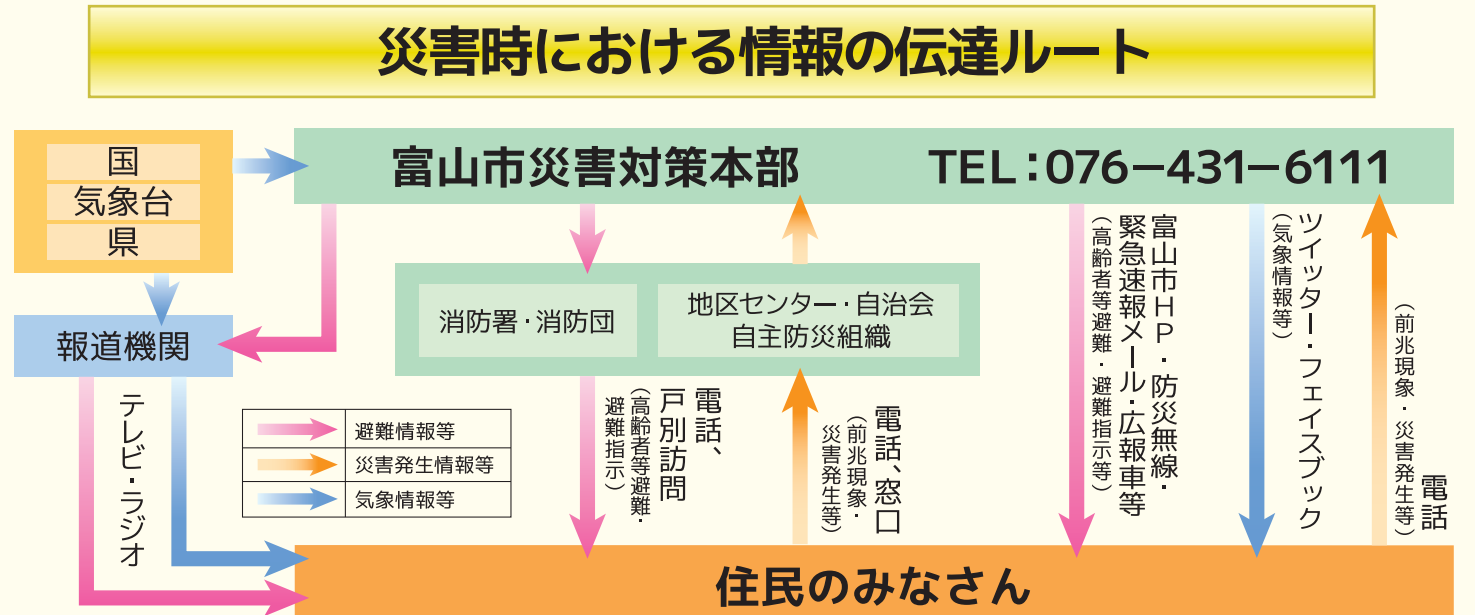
災害時における情報の伝達ルート

国
気象台
県

富山市災害対策本部　TEL：076−431−6111

報道機関

消防署・消防団

地区センター・自治会
自主防災組織

避難情報等
災害発生情報等
気象情報等

テレビ・ラジオ

電話、戸別訪問（高齢者等避難・避難指示）

電話、窓口（前兆現象・災害発生等）

富山市HP・防災無線・緊急速報メール・広報車等（高齢者等避難・避難指示等）

ツイッター・フェイスブック（気象情報等）

電話（前兆現象・災害発生等）

住民のみなさん